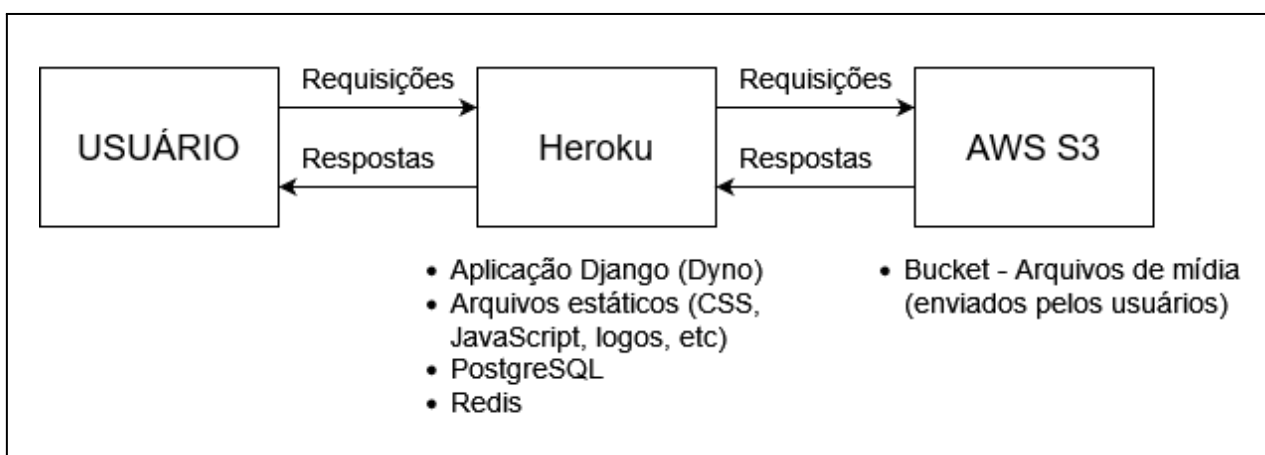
USUÁRIO

Requisições

Respostas

Heroku

Requisições

Respostas

AWS S3

- Aplicação Django (Dyno)
- Arquivos estáticos (CSS, JavaScript, logos, etc)
- PostgreSQL
- Redis

- Bucket - Arquivos de mídia (enviados pelos usuários)